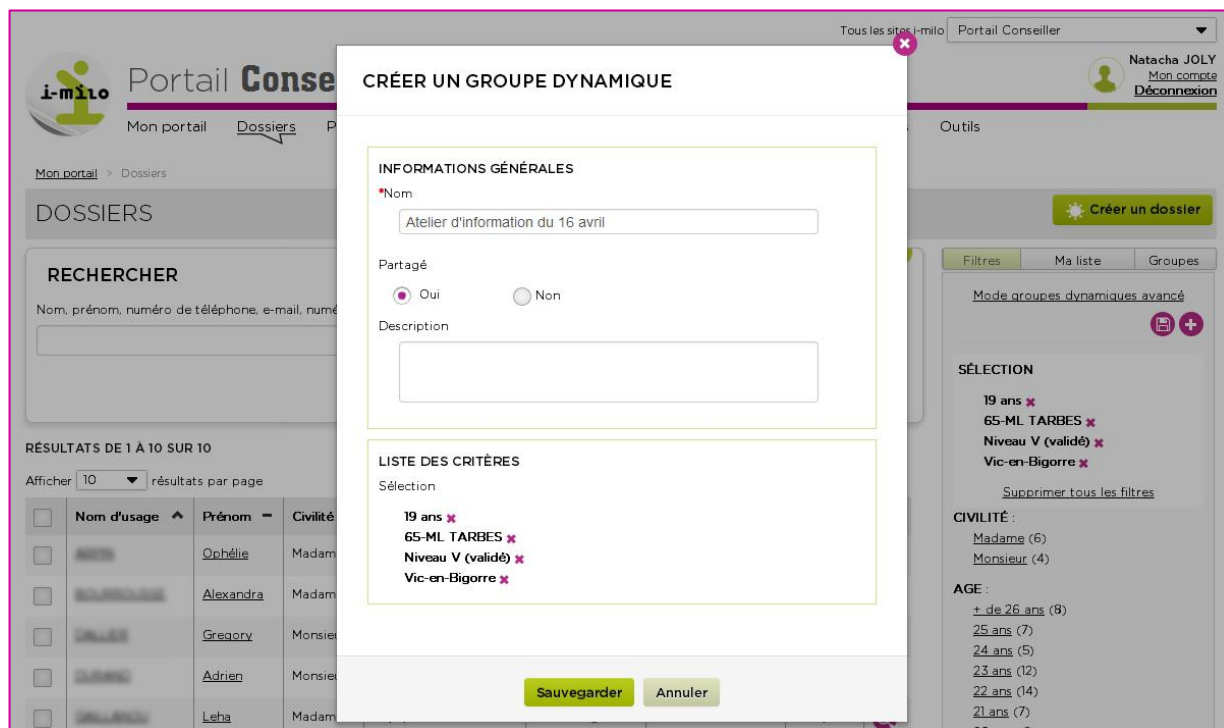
Tous les sites i-milo Portail Conseiller

i-milo Portail Conse

Natacha JOLY
Mon compte
Déconnexion

Mon portail Dossiers P

Outils

Mon portail > Dossiers

DOSSIERS

Créer un dossier

RECHERCHER

Nom, prénom, numéro de téléphone, e-mail, numé

RÉSULTATS DE 1 À 10 SUR 10

Afficher 10 résultats par page

| | Nom d'usage | Prénom | Civilité |
|---|---|---|---|
| | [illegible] | Ophélie | Madam |
| | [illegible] | Alexandra | Madam |
| | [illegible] | Gregory | Monsie |
| | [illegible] | Adrien | Monsie |
| | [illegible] | Leha | Madam |

CRÉER UN GROUPE DYNAMIQUE

INFORMATIONS GÉNÉRALES

*Nom

Atelier d'information du 16 avril

Partagé

Oui Non

Description

LISTE DES CRITÈRES

Sélection

19 ans
65-ML TARBES
Niveau V (validé)
Vic-en-Bigorre

Sauvegarder Annuler

Filtres Ma liste Groupes

Mode groupes dynamiques avancé

SÉLECTION

19 ans
65-ML TARBES
Niveau V (validé)
Vic-en-Bigorre

Supprimer tous les filtres

CIVILITÉ :
Madame (6)
Monsieur (4)

AGE :
+ de 26 ans (8)
25 ans (7)
24 ans (5)
23 ans (12)
22 ans (14)
21 ans (7)